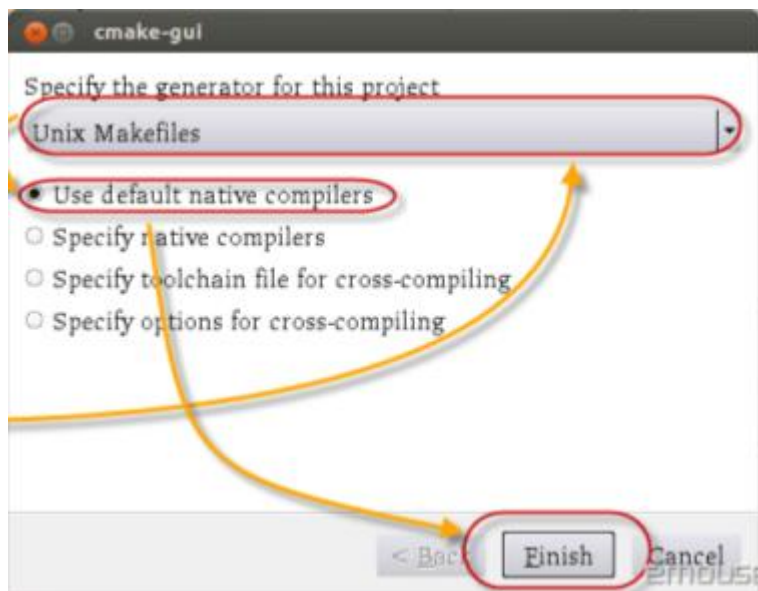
cmake-gui

Specify the generator for this project

Unix Makefiles

Use default native compilers

Specify native compilers

Specify toolchain file for cross-compiling

Specify options for cross-compiling

< Back

Finish

Cancel

2mouse